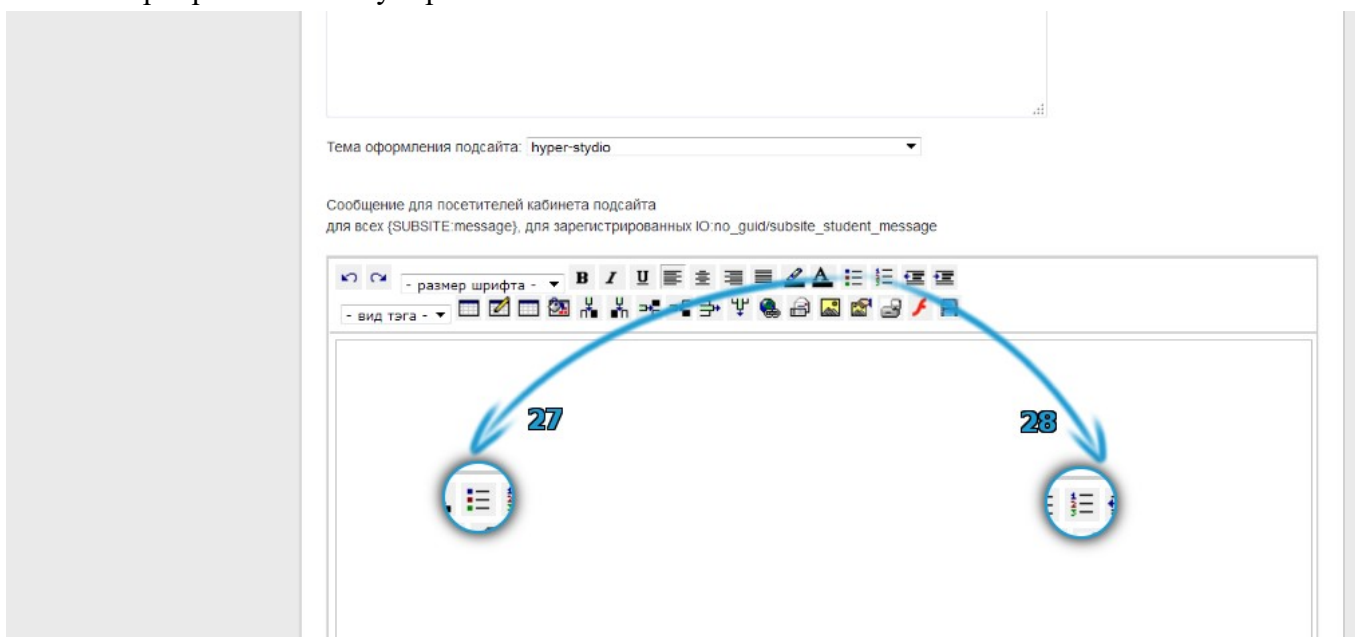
Тема оформления подсайта: hyper-stydio

Сообщение для посетителей кабинета подсайта
для всех {SUBSITE:message}, для зарегистрированных IO:no_guid/subsite_student_message

- размер шрифта -
B I U

- вид тэга -

27

28